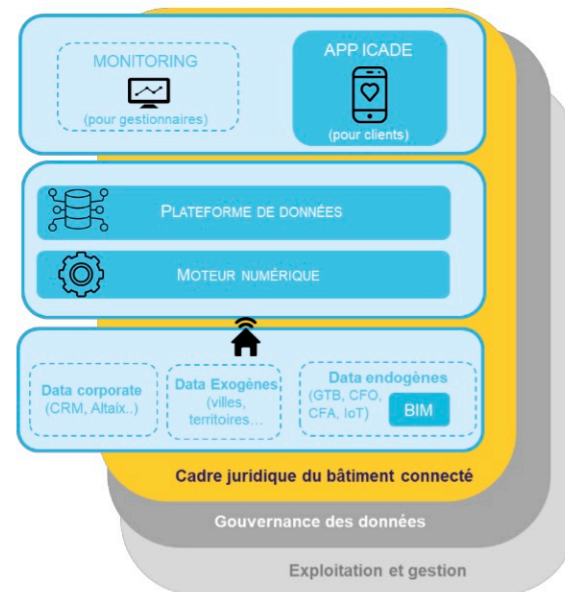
MONITORING
(pour gestionnaires)

APP ICADE
(pour clients)

PLATEFORME DE DONNÉES

MOTEUR NUMÉRIQUE

Data corporate
(CRM, Altaix..)

Data Exogènes
(villes, territoires...

Data endogènes
(GTB, CFO, CFA, IoT)
BIM

Cadre juridique du bâtiment connecté

Gouvernance des données

Exploitation et gestion